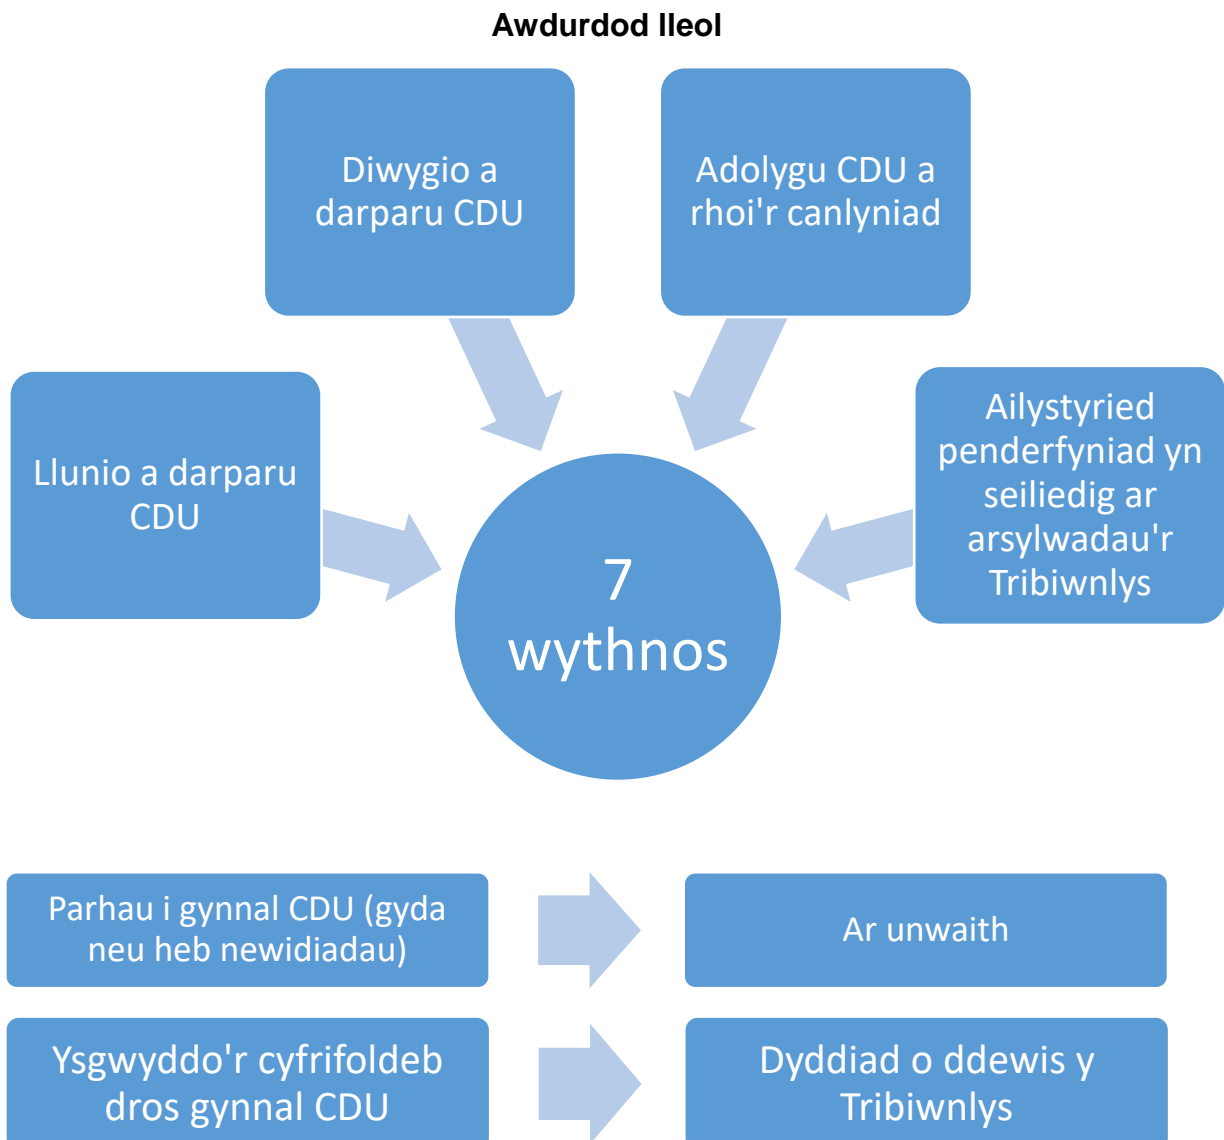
Awdurdod lleol

Diwygio a darparu CDU

Adolygu CDU a rhoi'r canlyniad

Llunio a darparu CDU

7 wythnos

Ailystyried penderfyniad yn seiliedig ar arsylwadau'r Tribiwnlys

Parhau i gynnal CDU (gyda neu heb newidiadau)

Ar unwaith

Ysgwyddo'r cyfrifoldeb dros gynnal CDU

Dyddiad o ddewis y Tribiwnlys